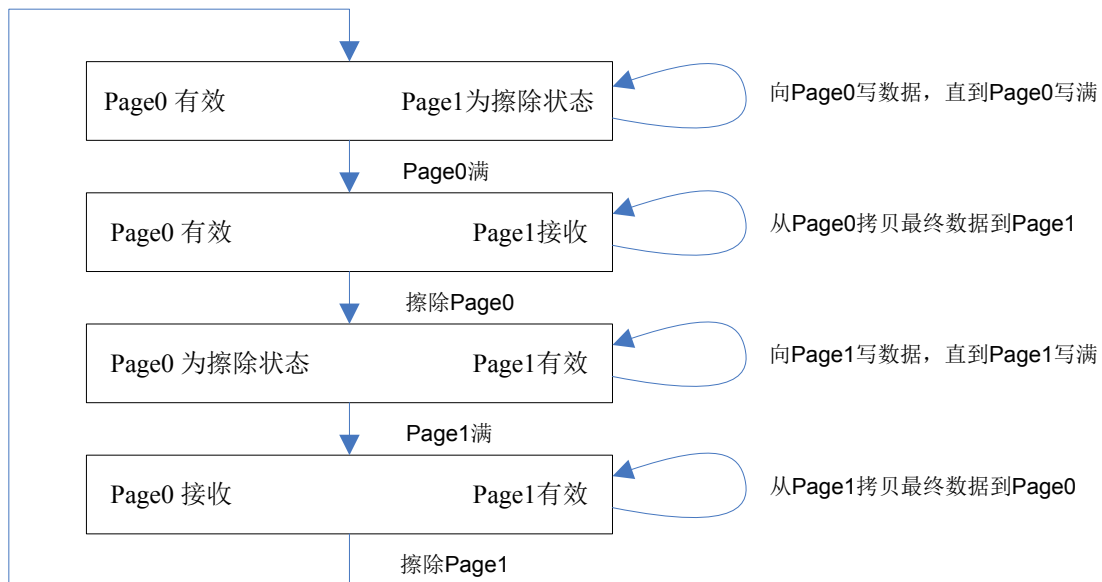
Page0 有效 Page1为擦除状态

向Page0写数据，直到Page0写满

Page0满

Page0 有效 Page1接收

从Page0拷贝最终数据到Page1

擦除Page0

Page0 为擦除状态 Page1有效

向Page1写数据，直到Page1写满

Page1满

Page0 接收 Page1有效

从Page1拷贝最终数据到Page0

擦除Page1